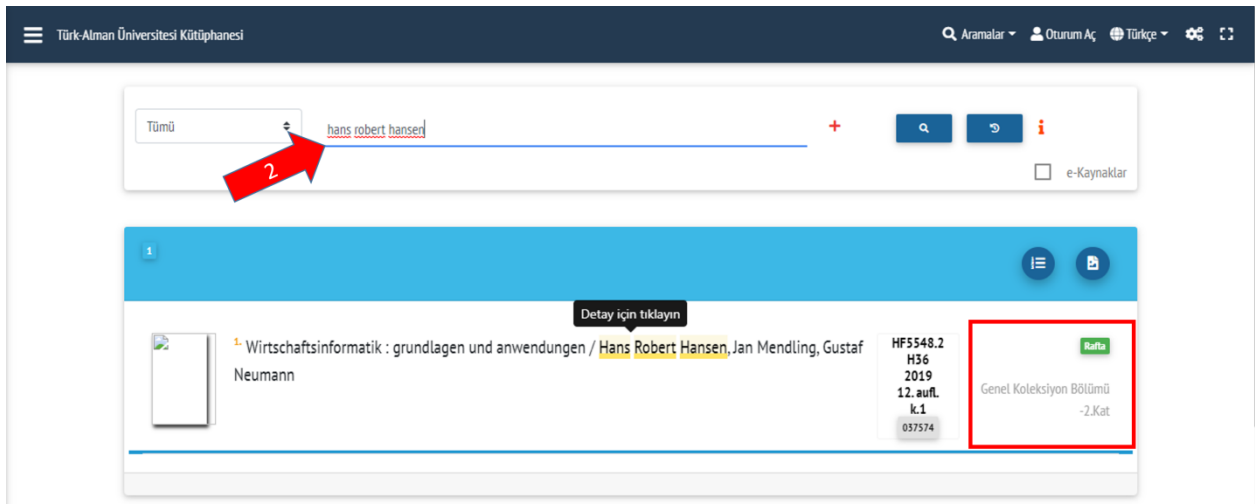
Türk-Alman Üniversitesi Kütüphanesi

Aramalar Oturum Aç Türkçe

Tümü

hans robert hansen

+

i

2

e-Kaynaklar

1

Detay için tıklayın

1. Wirtschaftsinformatik : grundlagen und anwendungen / Hans Robert Hansen, Jan Mendling, Gustaf Neumann

HF5548.2 H36 2019 12. aufl. k.1

037574

Rafta

Genel Koleksiyon Bölümü -2.Kat